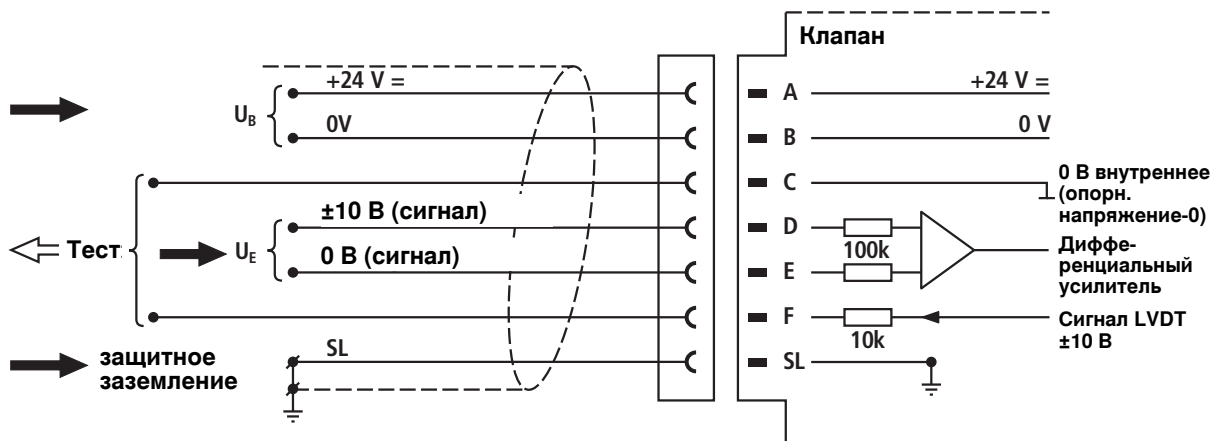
Клапан

$U_B$
+24 V =
0V

Тест
$U_E$
±10 В (сигнал)
0 В (сигнал)

защитное заземление
SL

A +24 V =
B 0 V
C 0 В внутреннее (опорн. напряжение-0)
D
100k
E
Дифференциальный усилитель
F
10k
Сигнал LVDT ±10 В
SL